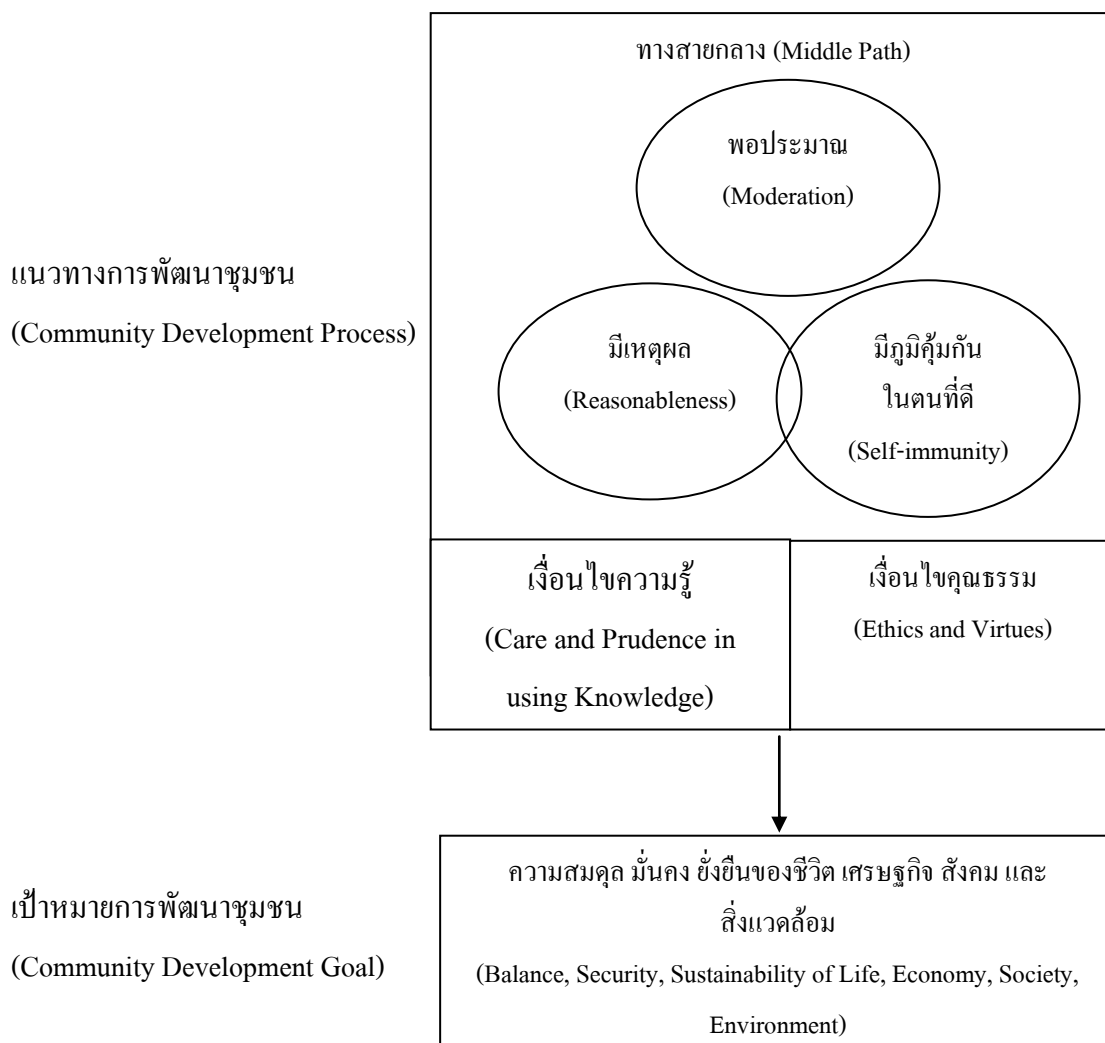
ทางสายกลาง (Middle Path)

พอประมาณ
(Moderation)

แนวทางการพัฒนาชุมชน
(Community Development Process)

มีเหตุผล
(Reasonableness)

มีภูมิคุ้มกัน
ในตนที่ดี
(Self-immunity)

เงื่อนไขความรู้
(Care and Prudence in using Knowledge)

เงื่อนไขคุณธรรม
(Ethics and Virtues)

เป้าหมายการพัฒนาชุมชน
(Community Development Goal)

ความสมดุล มั่นคง ยั่งยืนของชีวิต เศรษฐกิจ สังคม และสิ่งแวดล้อม
(Balance, Security, Sustainability of Life, Economy, Society, Environment)